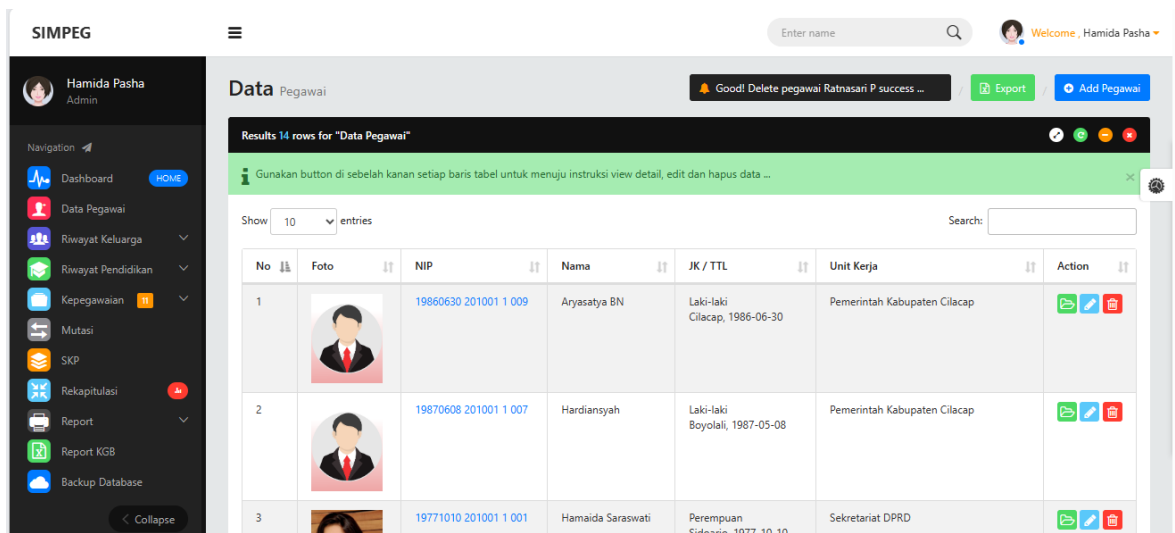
SIMPEG

Enter name

Welcome , Hamida Pasha

Hamida Pasha
Admin

Navigation

Dashboard HOME
Data Pegawai
Riwayat Keluarga
Riwayat Pendidikan
Kepegawaian 11
Mutasi
SKP
Rekapitulasi
Report
Report KGB
Backup Database

< Collapse

Data Pegawai

Good! Delete pegawai Ratnasari P success ...

Export

Add Pegawai

Results 14 rows for "Data Pegawai"

Gunakan button di sebelah kanan setiap baris tabel untuk menuju instruksi view detail, edit dan hapus data ...

Show 10 entries

Search:

| No | Foto | NIP | Nama | JK / TTL | Unit Kerja | Action |
|---|---|---|---|---|---|---|
| 1 | | 19860630 201001 1 009 | Aryasatya BN | Laki-laki Cilacap, 1986-06-30 | Pemerintah Kabupaten Cilacap | |
| 2 | | 19870608 201001 1 007 | Hardiansyah | Laki-laki Boyolali, 1987-05-08 | Pemerintah Kabupaten Cilacap | |
| 3 | | 19771010 201001 1 001 | Hamaida Saraswati | Perempuan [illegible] | Sekretariat DPRD | |